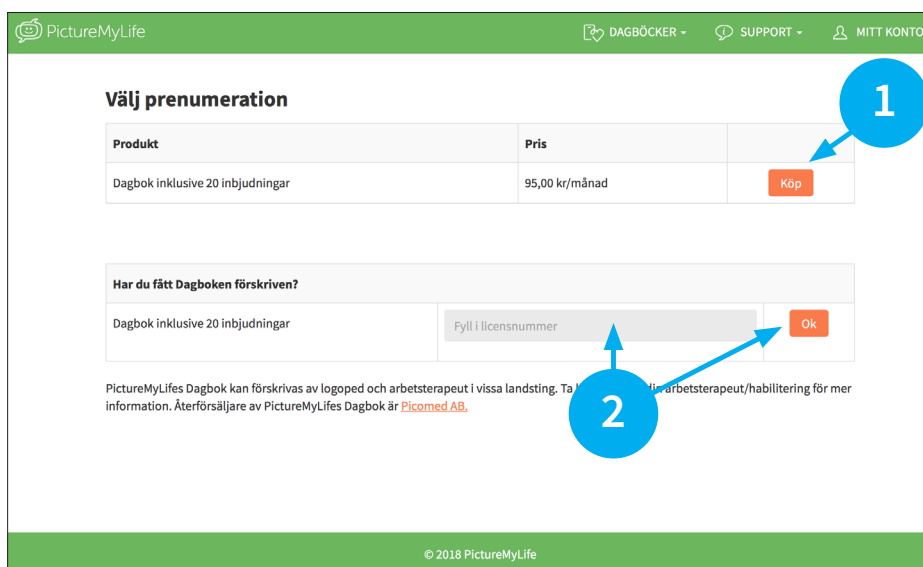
PictureMyLife DAGBÖCKER SUPPORT MITT KONTO

Välj prenumeration

| Produkt | Pris | |
|---|---|---|
| Dagbok inklusive 20 inbjudningar | 95,00 kr/månad | Köp |

1

| Har du fått Dagboken förskriven? | | |
|---|---|---|
| Dagbok inklusive 20 inbjudningar | Fyll i licensnummer | Ok |

2

PictureMyLifes Dagbok kan förskrivas av logoped och arbetsterapeut i vissa landsting. Ta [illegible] din arbetsterapeut/habilitering för mer information. Återförsäljare av PictureMyLifes Dagbok är Picomed AB.

© 2018 PictureMyLife